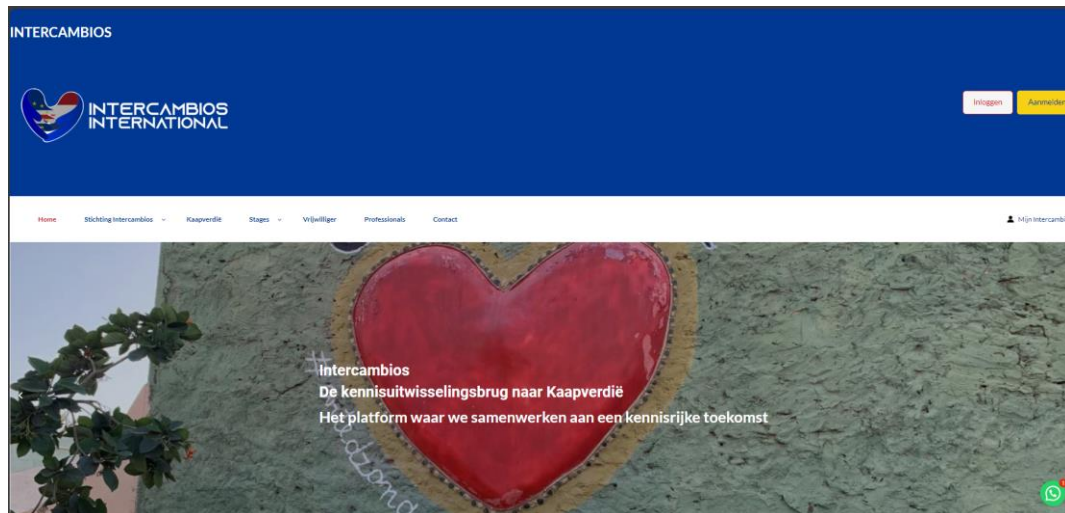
INTERCAMBIOS

INTERCAMBIOS INTERNATIONAL

Inloggen

Aanmelden

Home Stichting Intercambios Kaapverdië Stages Vrijwilliger Professionals Contact

Mijn Intercambi

Intercambios
De kennisuitwisselingsbrug naar Kaapverdië
Het platform waar we samenwerken aan een kennisrijke toekomst